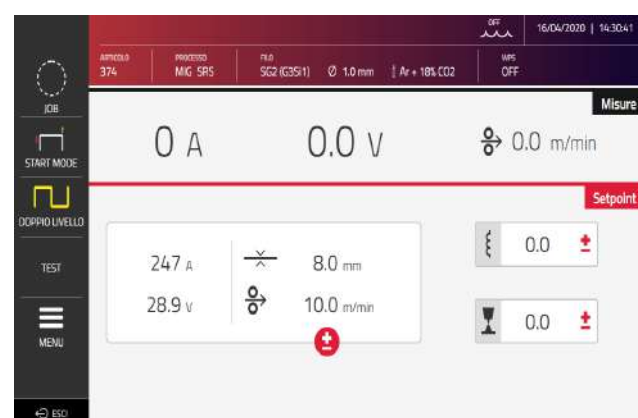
OFF

16/04/2020 | 14:30:41

ARTICOLO
374

PROCESSO
MIG SRS

FILO
SG2 (G3Si1) Ø 1.0 mm | Ar + 18% CO2

WPS
OFF

JOB

START MODE

DOPPIO LIVELLO

TEST

MENU

ESC

Misure

0 A

0.0 V

0.0 m/min

Setpoint

247 A

28.9 V

8.0 mm

10.0 m/min

0.0

0.0